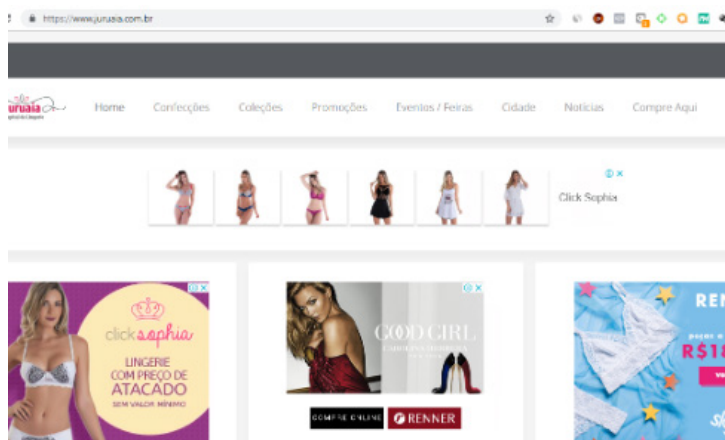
https://www.juruaia.com.br

Juruaia

Home Confecções Coleções Promoções Eventos / Feiras Cidade Notícias Compre Aqui

Click Sophia

click sophia
LINGERIE COM PREÇO DE ATACADO
SEM VALOR MÍNIMO

GOOD GIRL
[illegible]

COMPRE ONLINE RENNER

REN
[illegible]
R$1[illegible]